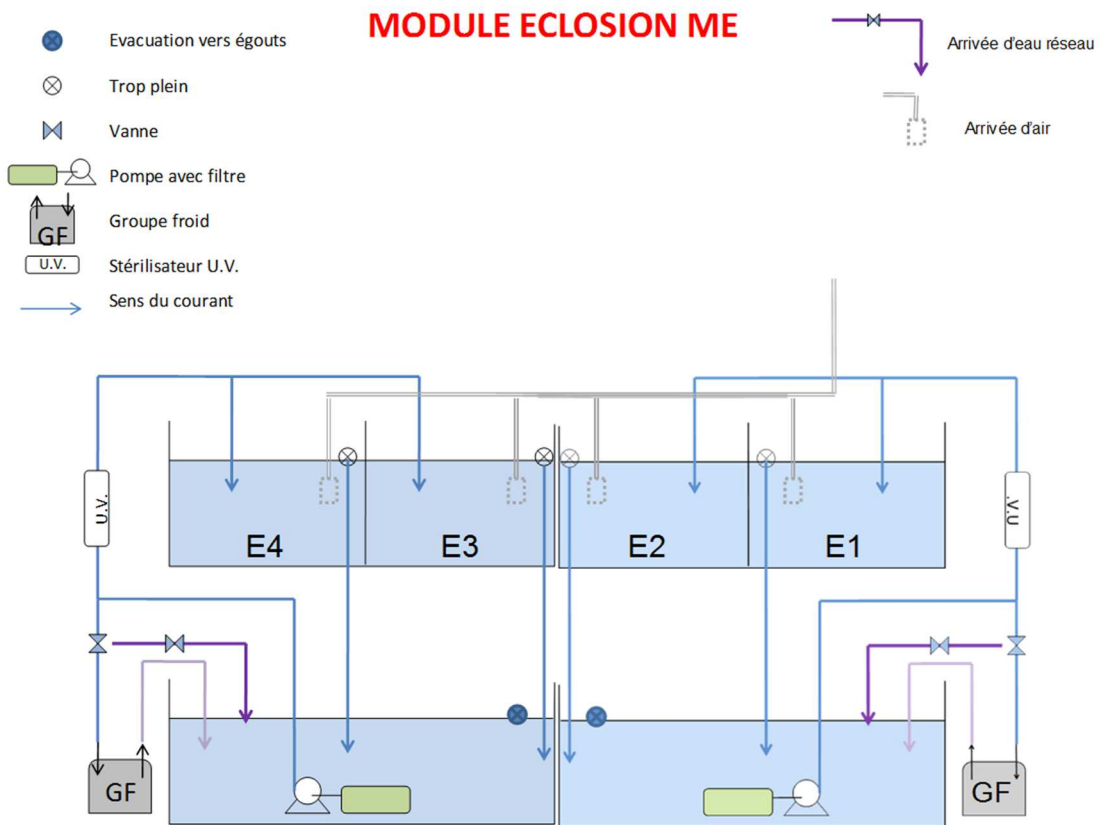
MODULE ECLOSION ME

Evacuation vers égouts

Trop plein

Vanne

Pompe avec filtre

GF Groupe froid

U.V. Stérilisateur U.V.

Sens du courant

Arrivée d'eau réseau

Arrivée d'air

U.V.

E4

E3

E2

E1

U.V.

GF

GF